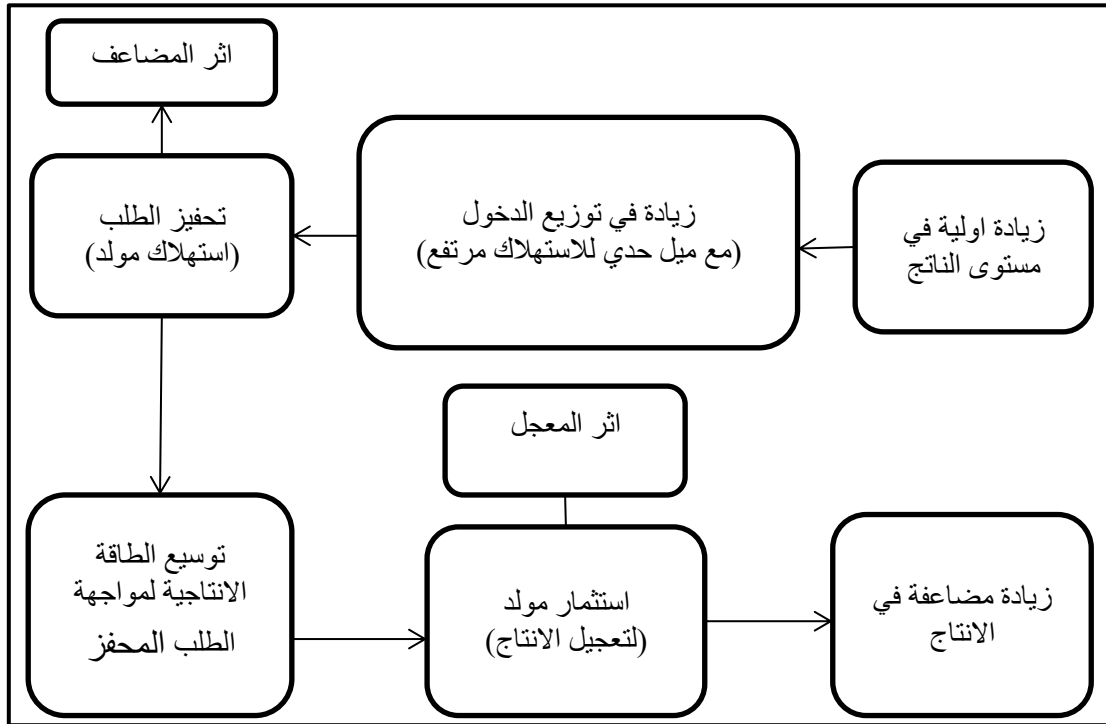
اثر المضاعف

زيادة اولية في مستوى الناتج

زيادة في توزيع الدخول
(مع ميل حدي للاستهلاك مرتفع)

تحفيز الطلب
(استهلاك مولد)

توسيع الطاقة الانتاجية لمواجهة الطلب المحفز

اثر المعجل

استثمار مولد
(لتعجيل الانتاج)

زيادة مضاعفة في الانتاج